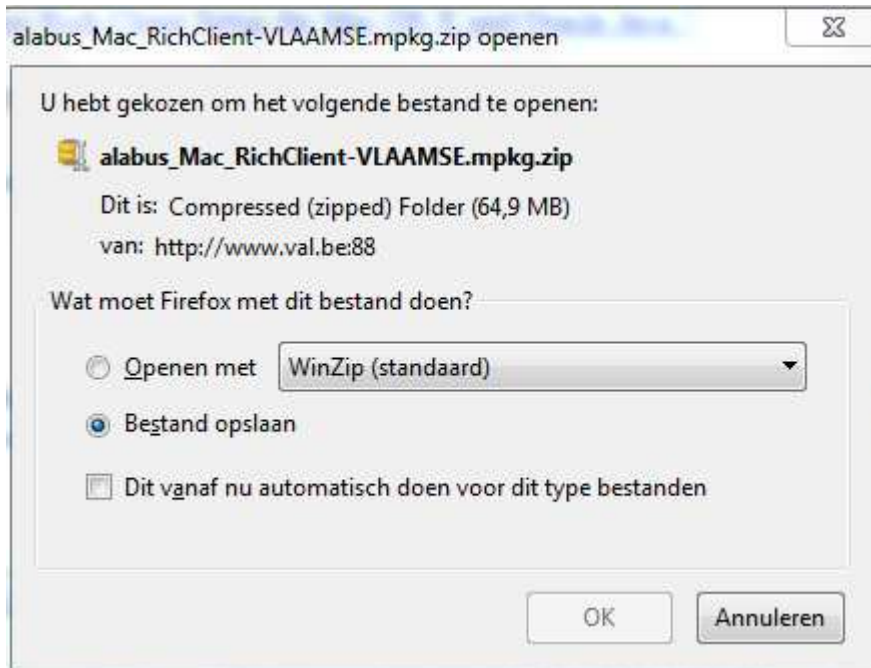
alabus_Mac_RichClient-VLAAMSE.mpkg.zip openen

U hebt gekozen om het volgende bestand te openen:

alabus_Mac_RichClient-VLAAMSE.mpkg.zip

Dit is: Compressed (zipped) Folder (64,9 MB)

van: http://www.val.be:88

Wat moet Firefox met dit bestand doen?

Openen met WinZip (standaard)

Bestand opslaan

Dit vanaf nu automatisch doen voor dit type bestanden

OK Annuleren